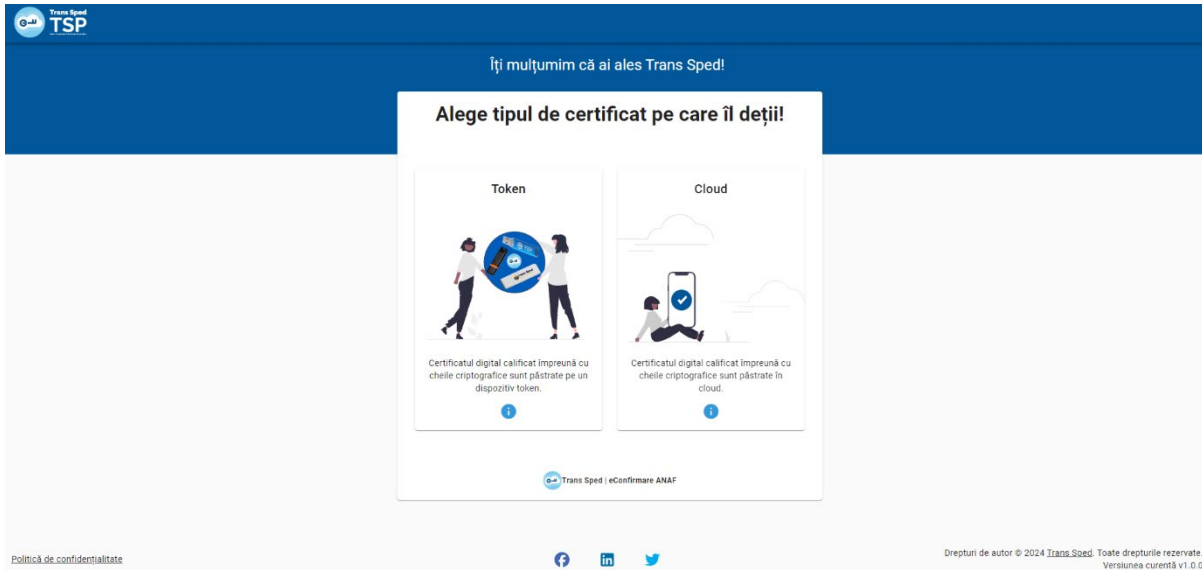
Trans Sped
TSP

Îți mulțumim că ai ales Trans Sped!

Alege tipul de certificat pe care îl deții!

Token

Certificatul digital calificat împreună cu cheile criptografice sunt păstrate pe un dispozitiv token.

Cloud

Certificatul digital calificat împreună cu cheile criptografice sunt păstrate în cloud.

Trans Sped | eConfirmare ANAF

Politică de confidențialitate

Drepturi de autor © 2024 Trans Sped. Toate drepturile rezervate.
Versiunea curentă v1.0.0